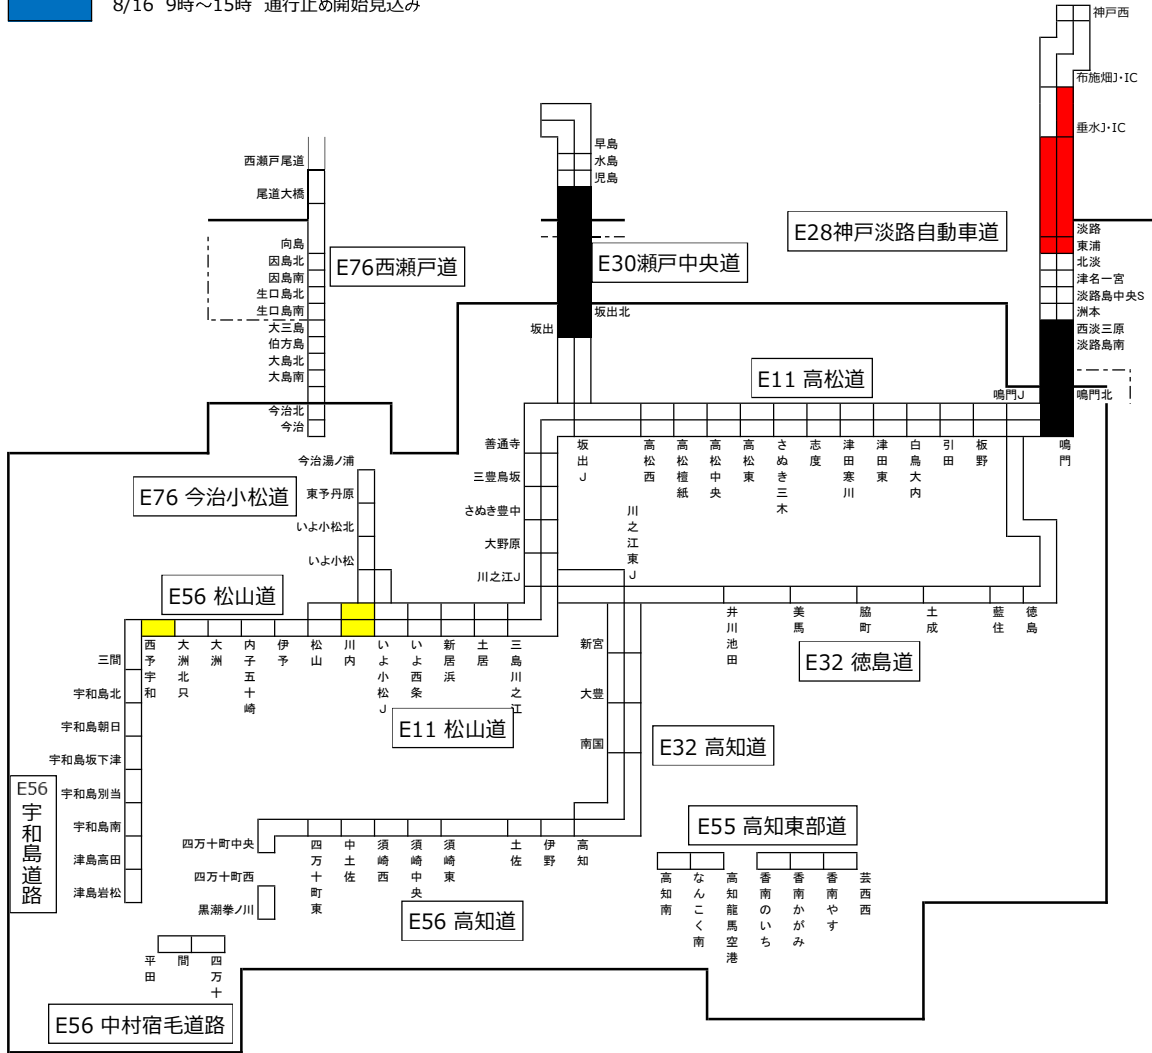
8/16 9時～15時 通行止め開始見込み

神戸西
布施畑J・IC
垂水J・IC
E28神戸淡路自動車道
淡路
東浦
北淡
津名一宮
淡路島中央S
洲本
西淡三原
淡路島南
鳴門J
鳴門北
鳴門

早島
水島
児島
E30瀬戸中央道
坂出北
坂出

西瀬戸尾道
尾道大橋
向島
因島北
因島南
生口島北
生口島南
大三島
伯方島
大島北
大島南
今治北
今治
E76西瀬戸道

E11 高松道
善通寺
三豊鳥坂
さぬき豊中
大野原
川之江J
坂出J
高松西
高松檀紙
高松中央
高松東
さぬき三木
志度
津田寒川
津田東
白鳥大内
引田
板野

今治湯ノ浦
東予丹原
いよ小松北
いよ小松
E76 今治小松道

川之江東J

E56 松山道
西予宇和
大洲北只
大洲
内子五十崎
伊予
松山
川内
いよ小松J
いよ西条
新居浜
土居
三島川之江

井川池田
美馬
脇町
土成
藍住
徳島
E32 徳島道

三間
宇和島北
宇和島朝日
宇和島坂下津
宇和島別当
宇和島南
津島高田
津島岩松
E56 宇和島道路

E11 松山道
新宮
大豊
南国
E32 高知道

四万十町中央
四万十町西
黒潮拳ノ川
四万十町東
中土佐
須崎西
須崎中央
須崎東
土佐
伊野
高知
E56 高知道

E55 高知東部道
高知南
なんこく南
高知龍馬空港
香南のいち
香南かがみ
香南やす
芸西西

平田
間
四万十
E56 中村宿毛道路